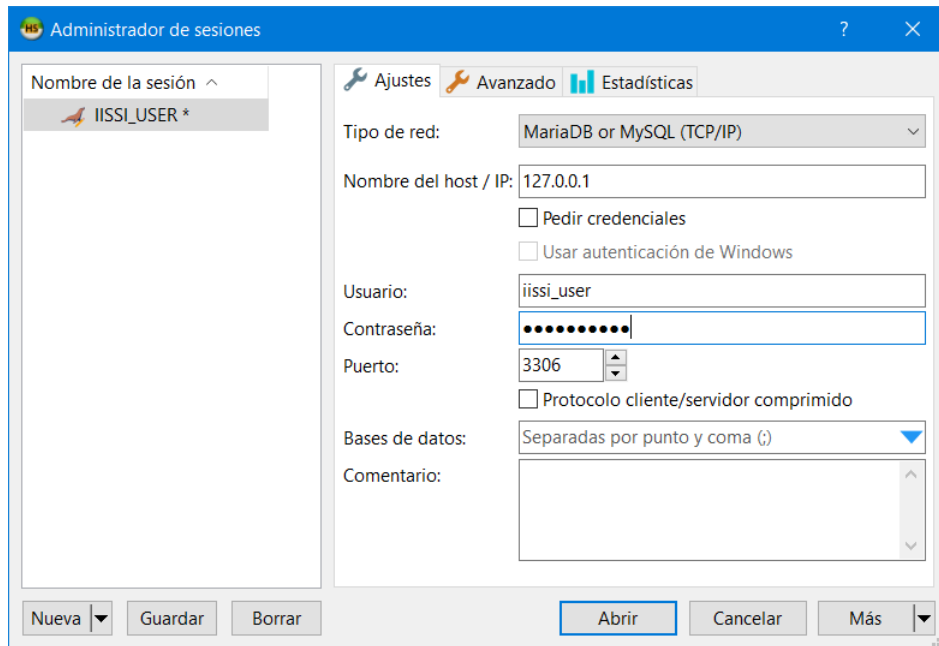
HS Administrador de sesiones ? ✕

Nombre de la sesión

IISSI_USER *

Ajustes Avanzado Estadísticas

Tipo de red: MariaDB or MySQL (TCP/IP)

Nombre del host / IP: 127.0.0.1

Pedir credenciales

Usar autenticación de Windows

Usuario: iissi_user

Contraseña: ••••••••••

Puerto: 3306

Protocolo cliente/servidor comprimido

Bases de datos: Separadas por punto y coma (;)

Comentario:

Nueva Guardar Borrar Abrir Cancelar Más